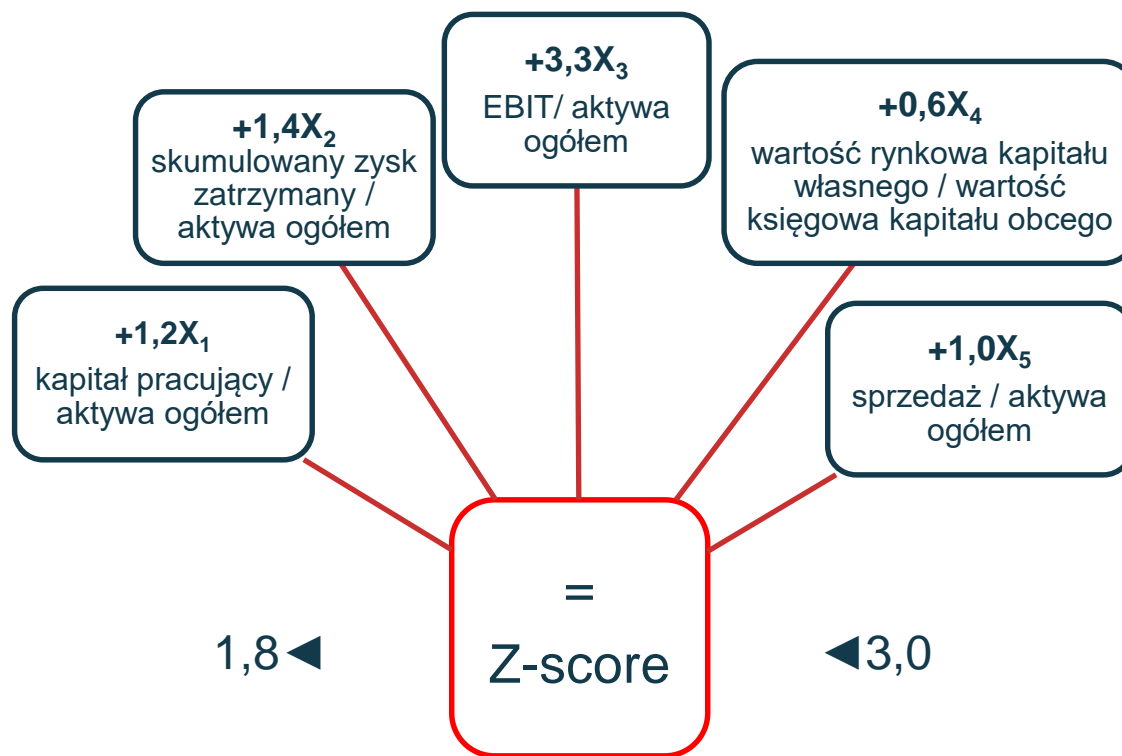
$+1,2X_1$
kapitał pracujący / aktywa ogółem

$+1,4X_2$
skumulowany zysk zatrzymany / aktywa ogółem

$+3,3X_3$
EBIT/ aktywa ogółem

$+0,6X_4$
wartość rynkowa kapitału własnego / wartość księgowa kapitału obcego

$+1,0X_5$
sprzedaż / aktywa ogółem

=
Z-score

1,8◄

◄3,0